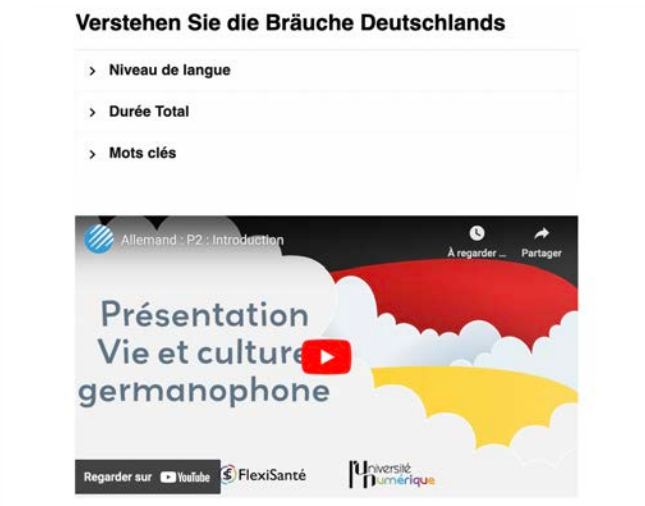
Verstehen Sie die Bräuche Deutschlands

› Niveau de langue

› Durée Total

› Mots clés

Allemand : P2 : Introduction

À regarder ...

Partager

Présentation
Vie et culture
germanophone

Regarder sur YouTube

FlexiSanté

l'Université Numérique